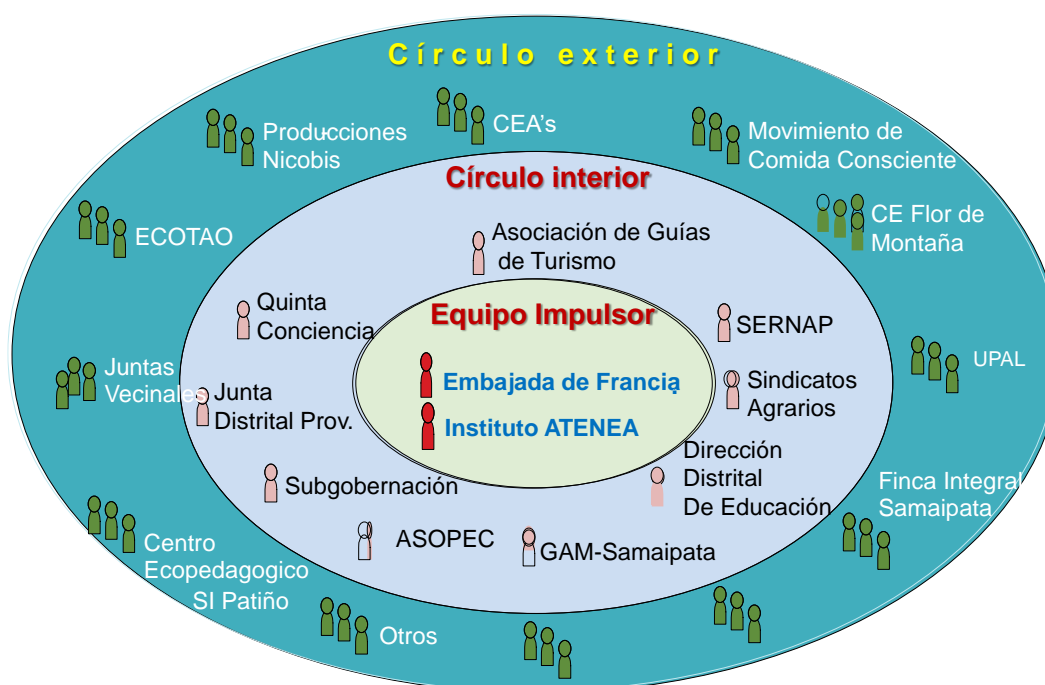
Círculo exterior

Producciones Nicobis

CEA's

Movimiento de Comida Consciente

ECOTAO

CE Flor de Montaña

Círculo interior

Asociación de Guías de Turismo

Quinta Conciencia

Equipo Impulsor

SERNAP

UPAL

Juntas Vecinales

Junta Distrital Prov.

Embajada de Francia

Instituto ATENEA

Sindicatos Agrarios

Dirección Distrital De Educación

Finca Integral Samaipata

Subgobernación

ASOPEC

GAM-Samaipata

Centro Ecopedagogico SI Patiño

Otros